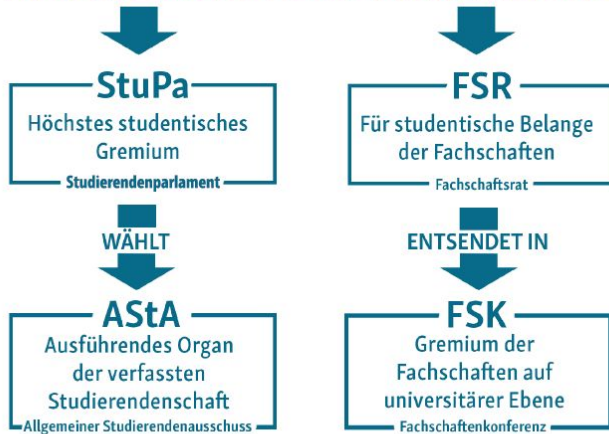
StuPa
Höchstes studentisches Gremium
Studierendenparlament

WÄHLT

AStA
Ausführendes Organ der verfassten Studierendenschaft
Allgemeiner Studierendenausschuss

FSR
Für studentische Belange der Fachschaften
Fachschaftsrat

ENTSENDET IN

FSK
Gremium der Fachschaften auf universitärer Ebene
Fachschaftenkonferenz